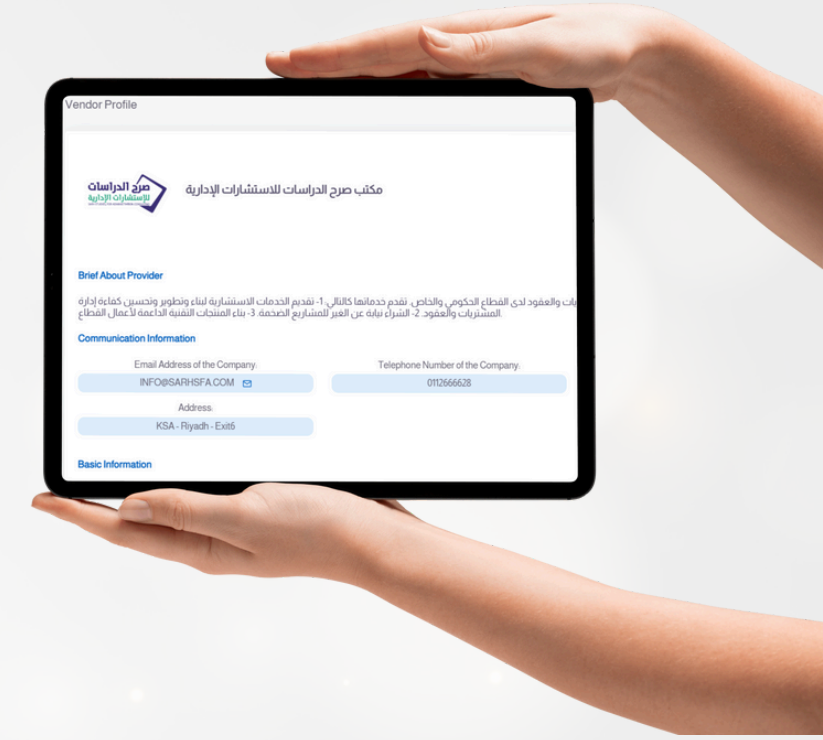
Vendor Profile

صرح الدراسات
للإستشارات الإدارية
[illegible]

مكتب صرح الدراسات للاستشارات الإدارية

Brief About Provider

يات والعقود لدى القطاع الحكومي والخاص. نقدم خدماتنا كالتالي:-1- تقديم الخدمات الاستشارية لبناء وتطوير وتحسين كفاءة إدارة المشتريات والعقود. 2- الشراء نيابة عن الغير للمشاريع الضخمة. 3- بناء المنتجات التقنية الداعمة لأعمال القطاع.

Communication Information

Email Address of the Company.
INFO@SARHSFA.COM

Telephone Number of the Company.
0112666628

Address.
KSA - Riyadh - Exit6

Basic Information